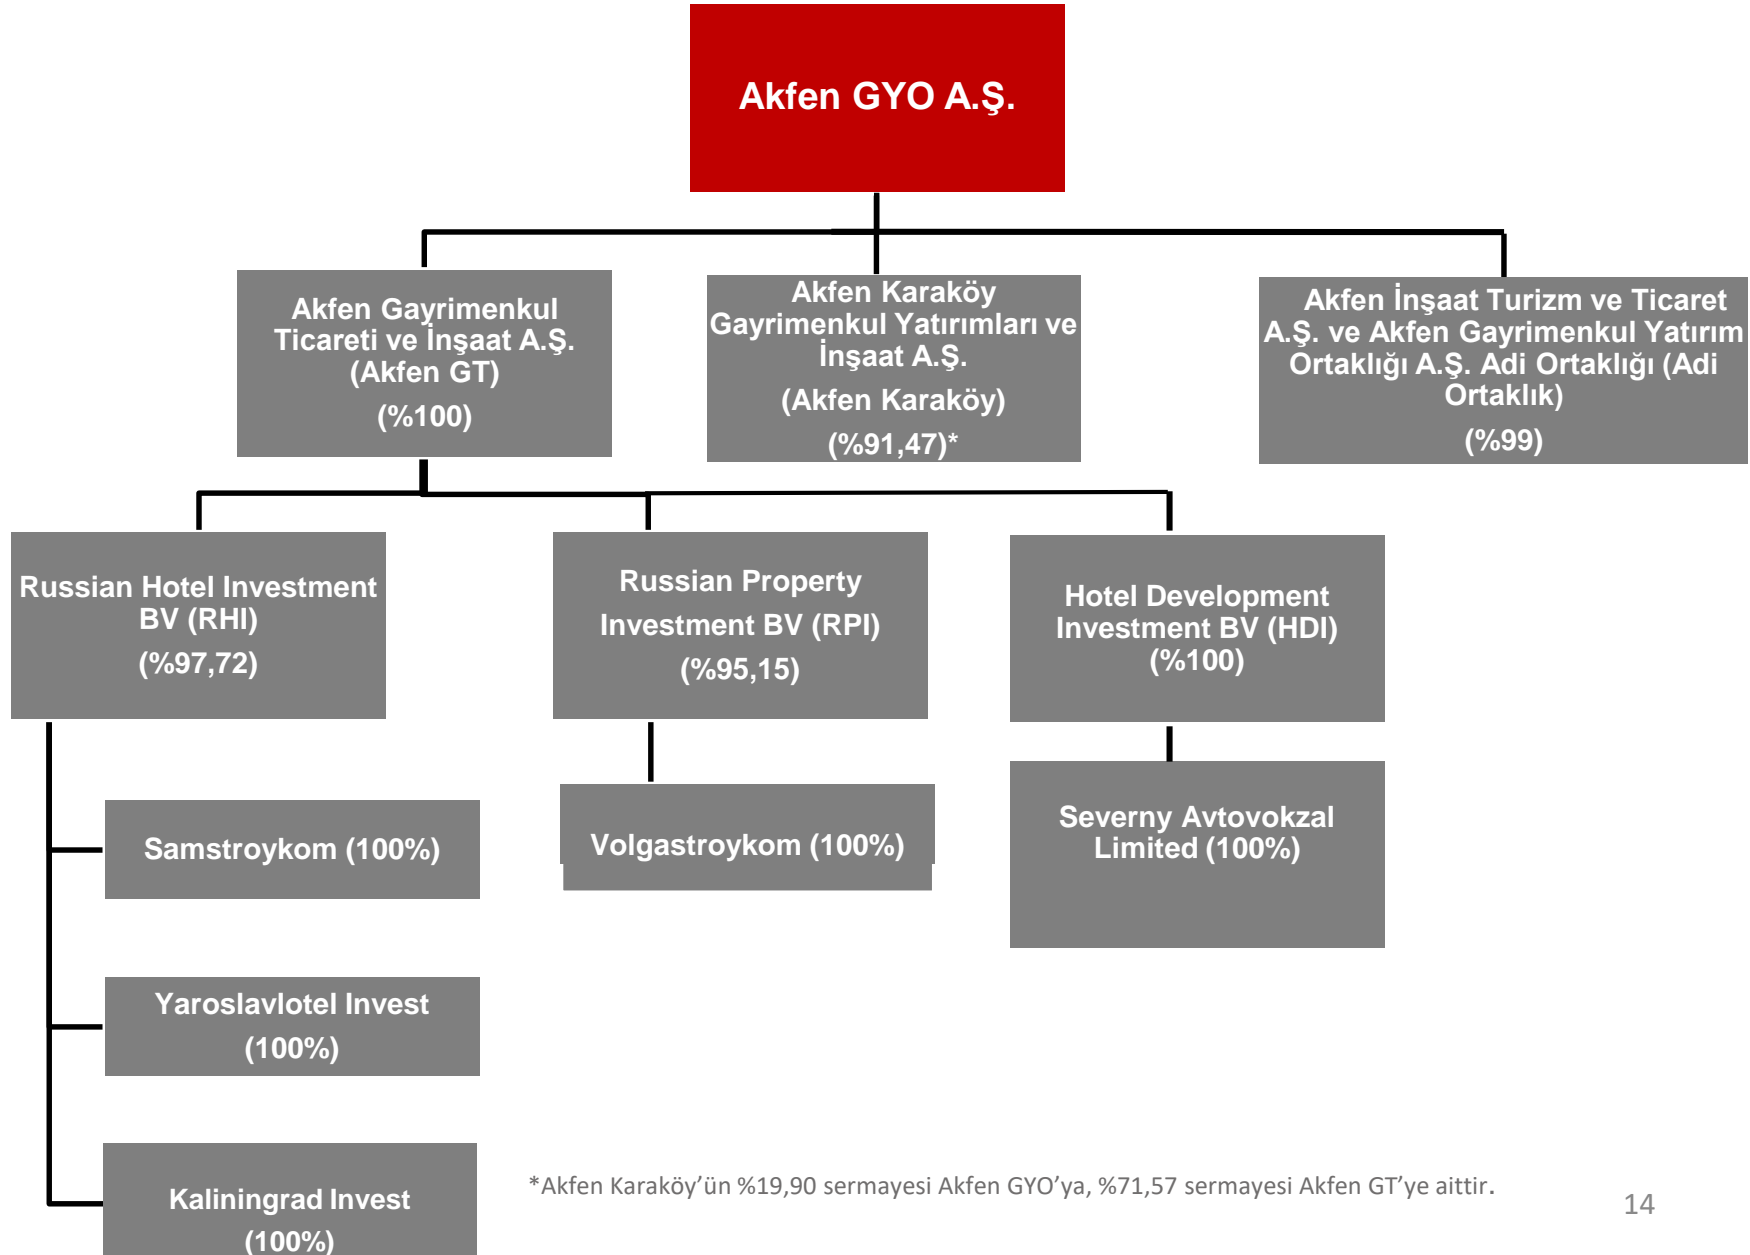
Akfen GYO A.Ş.

Akfen Gayrimenkul Ticareti ve İnşaat A.Ş. (Akfen GT)
(%100)

Akfen Karaköy Gayrimenkul Yatırımları ve İnşaat A.Ş.
(Akfen Karaköy)
(%91,47)*

Akfen İnşaat Turizm ve Ticaret A.Ş. ve Akfen Gayrimenkul Yatırım Ortaklığı A.Ş. Adi Ortaklığı (Adi Ortaklık)
(%99)

Russian Hotel Investment BV (RHI)
(%97,72)

Russian Property Investment BV (RPI)
(%95,15)

Hotel Development Investment BV (HDI)
(%100)

Samstroykom (100%)

Volgastroykom (100%)

Severny Avtovokzal Limited (100%)

Yaroslavlotel Invest
(100%)

Kaliningrad Invest
(100%)

*Akfen Karaköy'ün %19,90 sermayesi Akfen GYO'ya, %71,57 sermayesi Akfen GT'ye aittir.

14